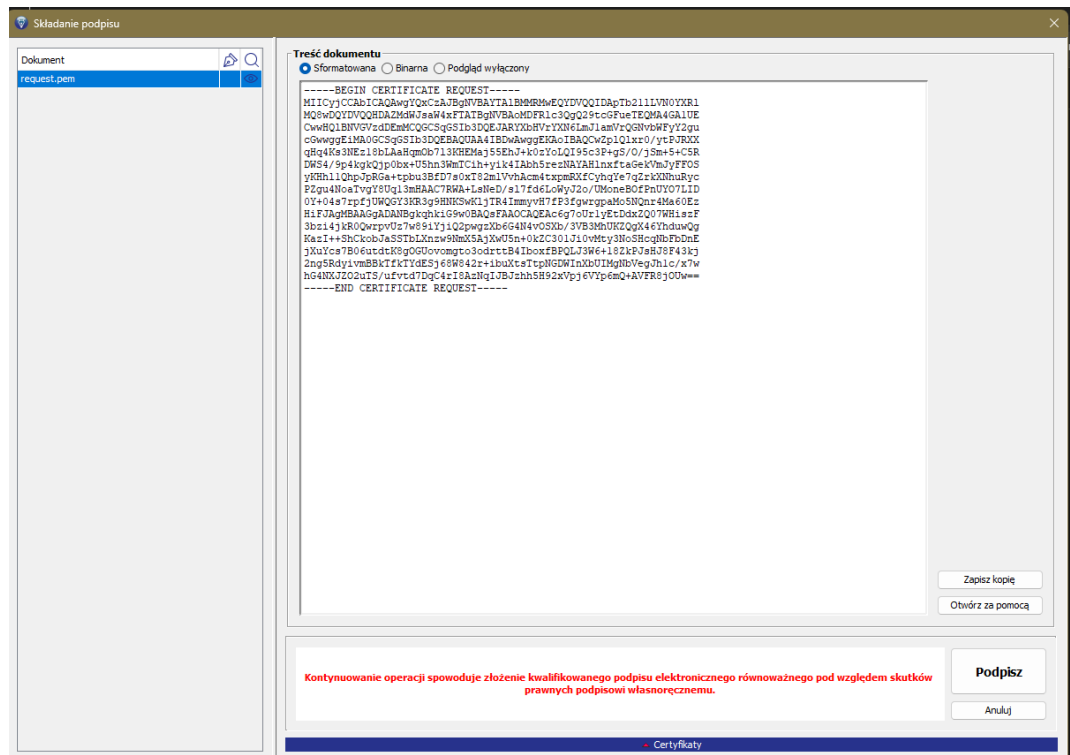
Składanie podpisu

Dokument
request.pem

Treść dokumentu
Sformatowana Binarna Podgląd wyłączony

-----BEGIN CERTIFICATE REQUEST-----
MIICyjCCAbICAQAwgYQxCzAJBgNVBAYTAlBMMRMwEQYDVQQIDApTb21lLVN0YXRl
MQ8wDQYDVQQHDAZMdWJsaW4xFTATBgNVBAoMDFRlc3QgQ29tcGFueTEQMA4GA1UE
CwwHQlBNVGVzdDEmMCQGCSqGSIb3DQEJARYXbHVrYXN6LmJlamVrQGNvbWFyY2gu
cGwwggEiMA0GCSqGSIb3DQEBAQUAA4IBDwAwggEKAoIBAQCwZp1Q1xr0/ytPJRXX
qHq4Ks3NEz18bLAaHqmOb713KHEMaj55EhJ+k0zYoLQI95c3P+gS/O/jSm+5+C5R
DWS4/9p4kgkQjp0bx+U5hn3WmTCih+yik4IAbh5rezNAYAHlnxftaGekVmJyFFOS
yKHh1lQhpJpRGa+tpbu3BfD7s0xT82mlVvhAcm4txpmRXfCyhqYe7qZrkXNhuRyc
PZgu4NoaTvgY8Uq13mHAAC7RWA+LsNeD/sl7fd6LoWyJ2o/UMoneBOfPnUYO7LID
0Y+04s7rpfjUWQGY3KR3g9HNKSwKljTR4ImmyvH7fP3fgwrgpaMo5NQnr4Ma60Ez
HiFJAgMBAAGgADANBgkqhkiG9w0BAQsFAAOCAQEAc6g7oUrlyEtDdxZQ07WHiszF
3bzi4jkR0QwrpvUz7w89iYjiQ2pwgzXb6G4N4vOSXb/3VB3MhUKZQgX46YhduwQg
KazI++ShCkobJaSSTbLXnzw9NmX5AjXwU5n+0kZC301Ji0vMty3NoSHcqNbFbDnE
jXuYcs7B06utdtK8g0GUovomgto3odrttB4IboxfBPQLJ3W6+18ZkPJsHJ8F43kj
2ng5RdyivmBBkTfkTYdESj68W842r+ibuXtsTtpNGDWInXbUIMgNbVegJh1c/x7w
hG4NKJZO2uTS/ufvtd7DqC4rI8AzNqIJBJzhh5H92xVpj6VYp6mQ+AVFR8jOUw==
-----END CERTIFICATE REQUEST-----

Zapisz kopię
Otwórz za pomocą

Kontynuowanie operacji spowoduje złożenie kwalifikowanego podpisu elektronicznego równoważnego pod względem skutków prawnych podpisowi własnoręcznemu.

Podpisz
Anuluj

Certyfikaty